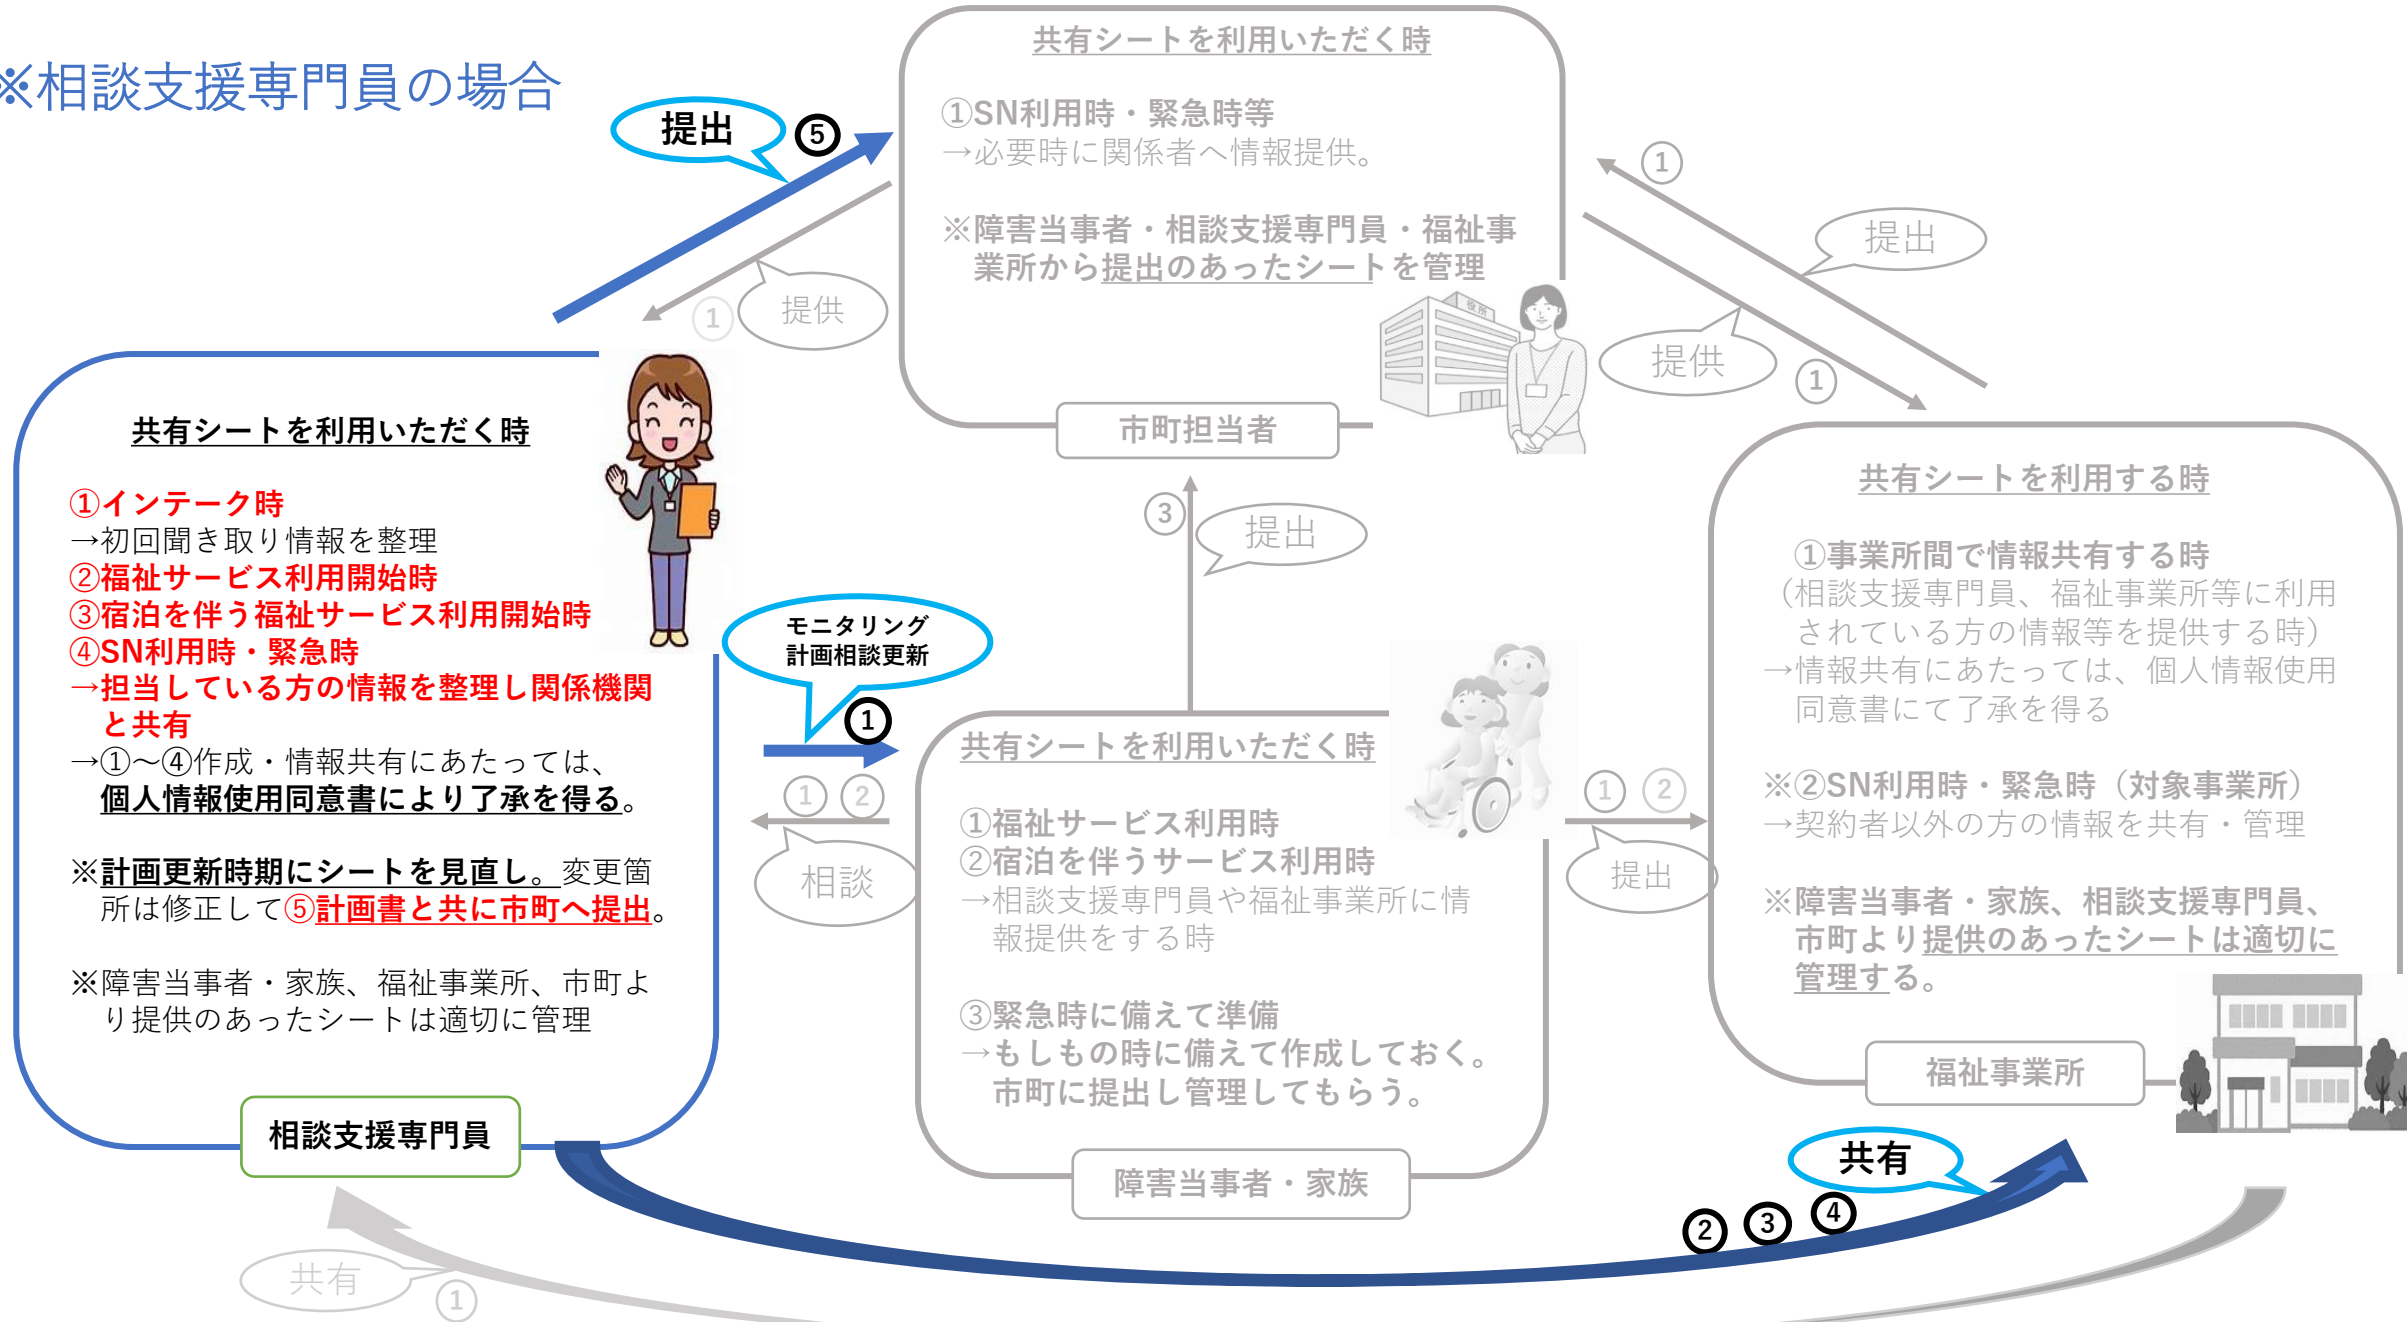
※相談支援専門員の場合

提出 ⑤

共有シートを利用いただく時

①SN利用時・緊急時等
→必要時に関係者へ情報提供。

※障害当事者・相談支援専門員・福祉事業所から提出のあったシートを管理

市町担当者

提供 1

1 提出

提供 1

共有シートを利用いただく時

①インテーク時
→初回聞き取り情報を整理
②福祉サービス利用開始時
③宿泊を伴う福祉サービス利用開始時
④SN利用時・緊急時
→担当している方の情報を整理し関係機関と共有
→①～④作成・情報共有にあたっては、個人情報使用同意書により了承を得る。

※計画更新時期にシートを見直し。変更箇所は修正して⑤計画書と共に市町へ提出。

※障害当事者・家族、福祉事業所、市町より提供のあったシートは適切に管理

相談支援専門員

モニタリング
計画相談更新
①

① ②
相談

3 提出

共有シートを利用いただく時

①福祉サービス利用時
②宿泊を伴うサービス利用時
→相談支援専門員や福祉事業所に情報提供をする時

③緊急時に備えて準備
→もしもの時に備えて作成しておく。市町に提出し管理してもらう。

障害当事者・家族

1 2
提出

共有シートを利用する時

①事業所間で情報共有する時
（相談支援専門員、福祉事業所等に利用されている方の情報等を提供する時）
→情報共有にあたっては、個人情報使用同意書にて了承を得る

※②SN利用時・緊急時（対象事業所）
→契約者以外の方の情報を共有・管理

※障害当事者・家族、相談支援専門員、市町より提供のあったシートは適切に管理する。

福祉事業所

共有
② ③ ④

共有 1